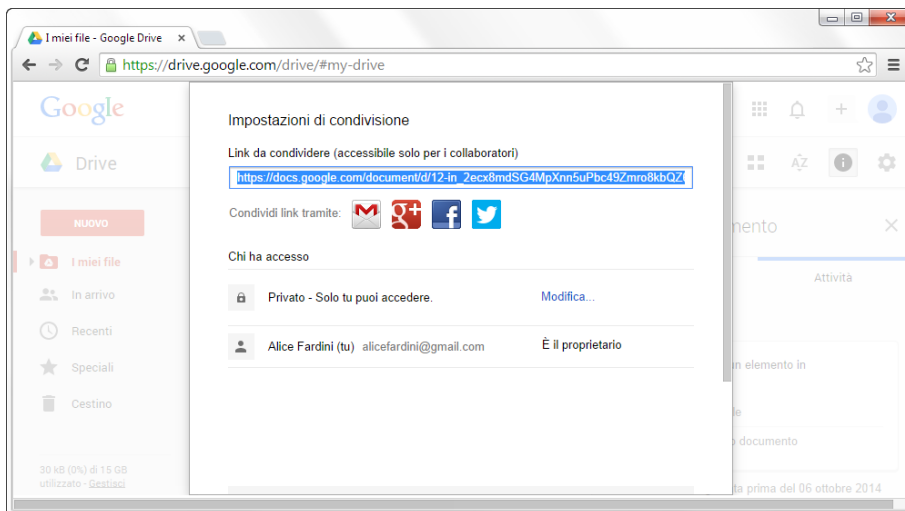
I miei file - Google Drive ×

https://drive.google.com/drive/#my-drive

Google

Drive

NUOVO

I miei file

In arrivo

Recenti

Speciali

Cestino

30 kB (0%) di 15 GB utilizzato - Gestisci

Impostazioni di condivisione

Link da condividere (accessibile solo per i collaboratori)

https://docs.google.com/document/d/12-in_2ecx8mdSG4MpXnn5uPbc49Zmro8kbQZ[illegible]

Condividi link tramite:

Chi ha accesso

Privato - Solo tu puoi accedere.

Modifica...

Alice Fardini (tu) alicefardini@gmail.com

È il proprietario

mento

Attività

n elemento in

le

o documento

ta prima del 06 ottobre 2014